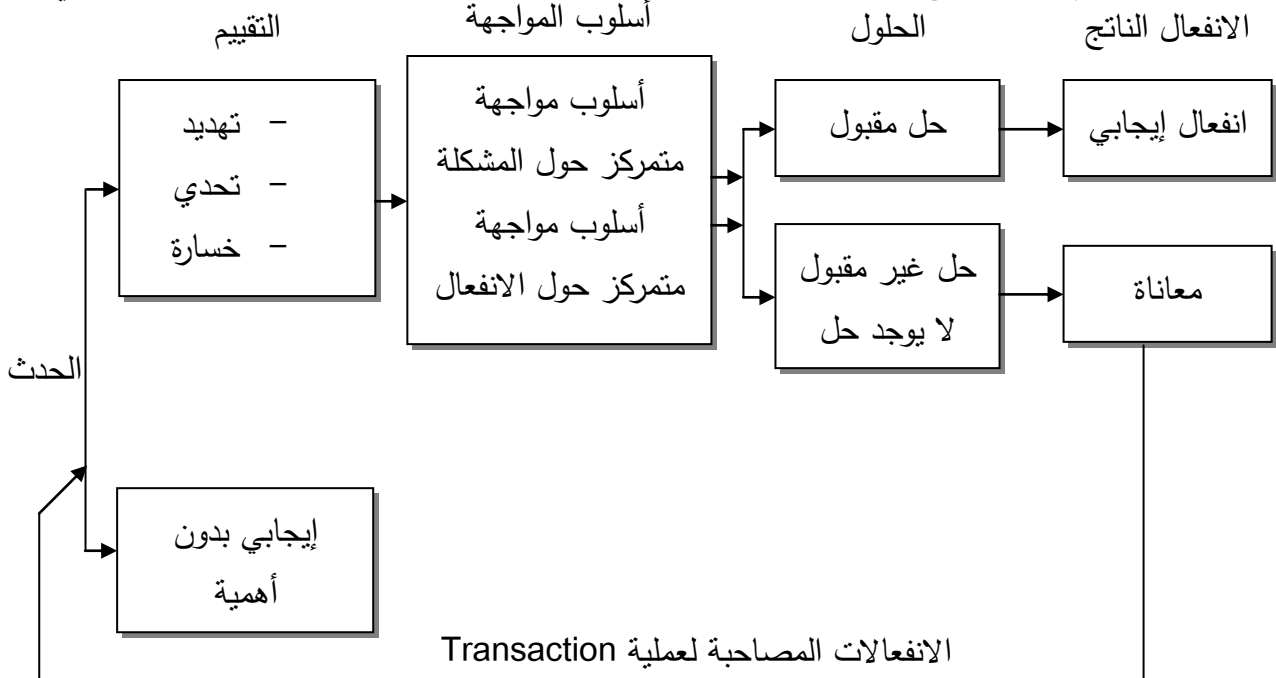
الانفعال الناتج

الحلول

أسلوب المواجهة

التقييم

انفعال إيجابي

حل مقبول

أسلوب مواجهة متمركز حول المشكلة

أسلوب مواجهة متمركز حول الانفعال

– تهديد
– تحدي
– خسارة

معاناة

حل غير مقبول
لا يوجد حل

الحدث

إيجابي بدون أهمية

الانفعالات المصاحبة لعملية Transaction